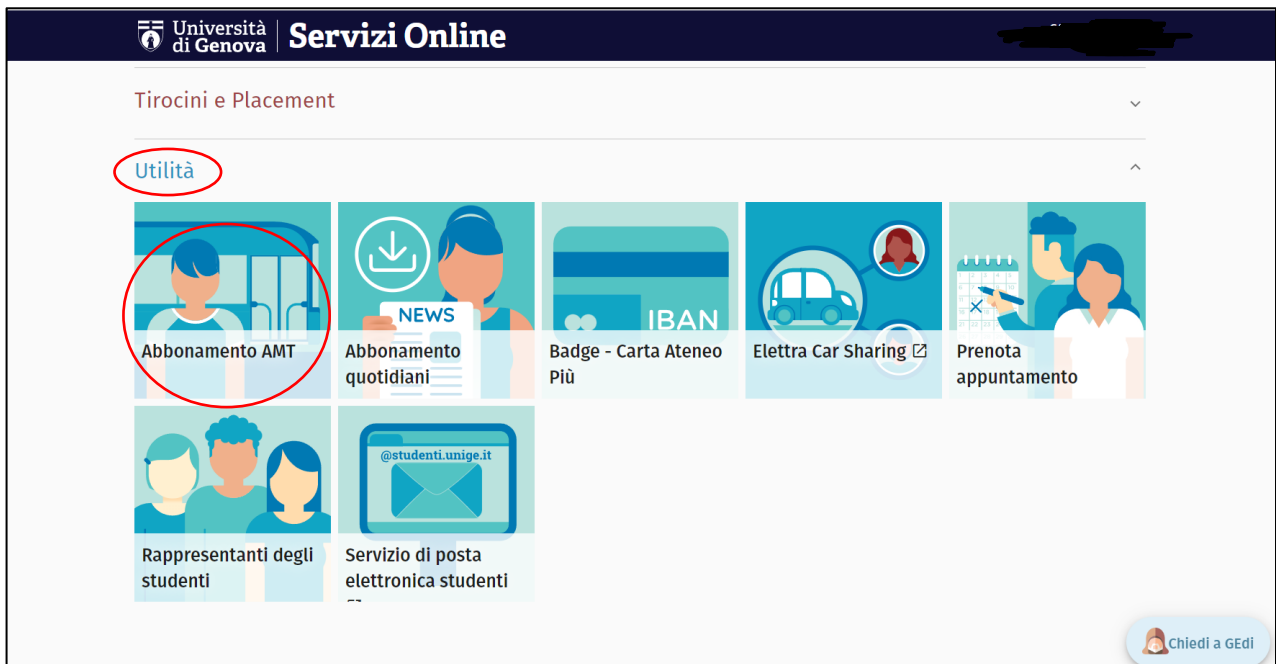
Università di Genova | Servizi Online

Tirocini e Placement

Utilità

Abbonamento AMT

NEWS

Abbonamento quotidiani

IBAN

Badge - Carta Ateneo Più

Elettra Car Sharing

Prenota appuntamento

Rappresentanti degli studenti

@studenti.unige.it

Servizio di posta elettronica studenti

Chiedi a GEdi